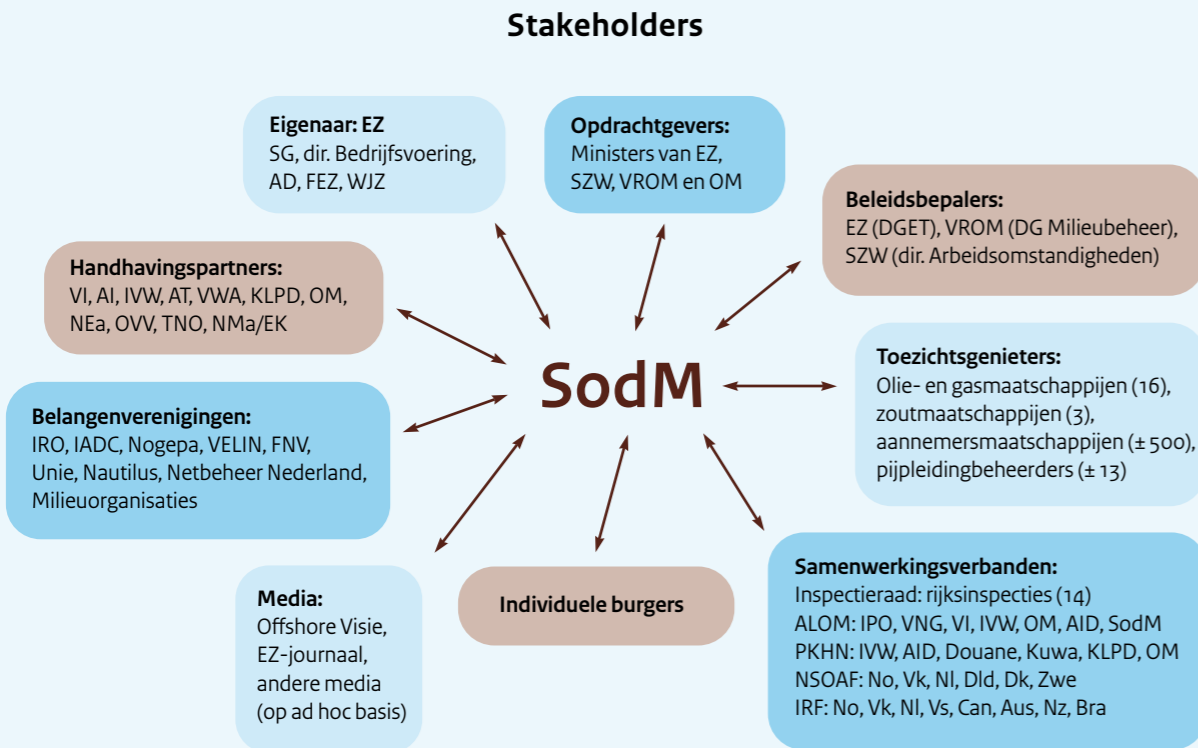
Stakeholders

Eigenaar: EZ
SG, dir. Bedrijfsvoering, AD, FEZ, WJZ

Opdrachtgevers:
Ministers van EZ, SZW, VROM en OM

Beleidsbepalers:
EZ (DGET), VROM (DG Milieubeheer), SZW (dir. Arbeidsomstandigheden)

Handhavingspartners:
VI, AI, IVW, AT, VWA, KLPD, OM, NEa, OVV, TNO, NMa/EK

SodM

Toezichtsgenieters:
Olie- en gasmaatschappijen (16), zoutmaatschappijen (3), aannemersmaatschappijen (± 500), pijpleidingbeheerders (± 13)

Belangenverenigingen:
IRO, IADC, Nogepa, VELIN, FNV, Unie, Nautilus, Netbeheer Nederland, Milieuorganisaties

Media:
Offshore Visie, EZ-journaal, andere media (op ad hoc basis)

Individuele burgers

Samenwerkingsverbanden:
Inspectieraad: rijksinspecties (14)
ALOM: IPO, VNG, VI, IVW, OM, AID, SodM
PKHN: IVW, AID, Douane, Kuwa, KLPD, OM
NSOAF: No, Vk, Nl, Dld, Dk, Zwe
IRF: No, Vk, Nl, Vs, Can, Aus, Nz, Bra